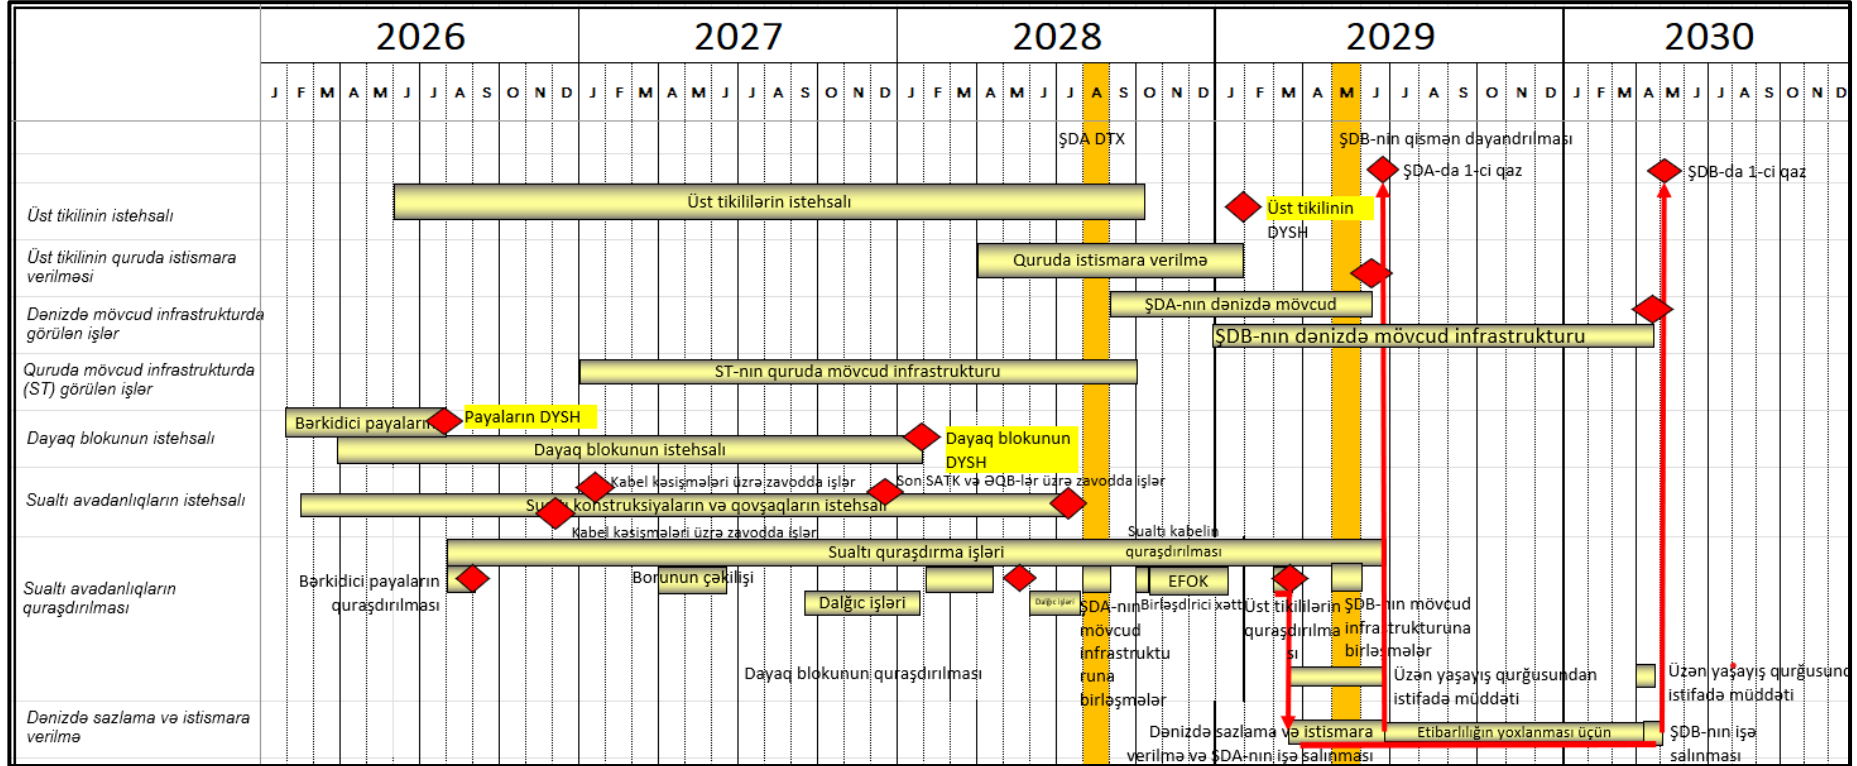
| | 2026 | 2027 | 2028 | 2029 | 2030 |
|---|---|---|---|---|---|
| | J F M A M J J A S O N D | J F M A M J J A S O N D | J F M A M J J A S O N D | J F M A M J J A S O N D | J F M A M J J A S O N D |

ŞDA DTX
ŞDB-nin qismən dayandırılması
ŞDA-da 1-ci qaz
ŞDB-da 1-ci qaz

Üst tikilinin istehsalı
Üst tikililərin istehsalı
Üst tikilinin DYSH

Üst tikilinin quruda istismara verilməsi
Quruda istismara verilmə

Dənizdə mövcud infrastrukturda görülən işlər
ŞDA-nın dənizdə mövcud
ŞDB-nın dənizdə mövcud infrastrukturu

Quruda mövcud infrastrukturda (ST) görülən işlər
ST-nın quruda mövcud infrastrukturu

Dayaq blokunun istehsalı
Bərkidici payaların
Payaların DYSH
Dayaq blokunun istehsalı
Dayaq blokunun DYSH

Sualtı avadanlıqların istehsalı
Kabel kəsişmələri üzrə zavodda işlər
Son SATK və ƏQB-lər üzrə zavodda işlər
Sualtı konstruksiyaların və qovşaqların istehsalı
Kabel kəsişmələri üzrə zavodda işlər

Sualtı avadanlıqların quraşdırılması
Sualtı quraşdırma işləri
Sualtı kabelin quraşdırılması
Bərkidici payaların quraşdırılması
Borunun çəkilişi
Dalğıc işləri
Dalğıc işləri
EFOK
ŞDA-nın mövcud infrastrukturuna birləşmələr
Birləşdrici xətt
Üst tikililərin quraşdırılması
ŞDB-nın mövcud infrastrukturuna birləşmələr
Dayaq blokunun quraşdırılması
Üzən yaşayış qurğusundan istifadə müddəti
Üzən yaşayış qurğusund istifadə müddəti

Dənizdə sazlama və istismara verilmə
Dənizdə sazlama və istismara verilmə və ŞDA-nın işə salınması
Etibarlılığın yoxlanması üçün
ŞDB-nın işə salınması